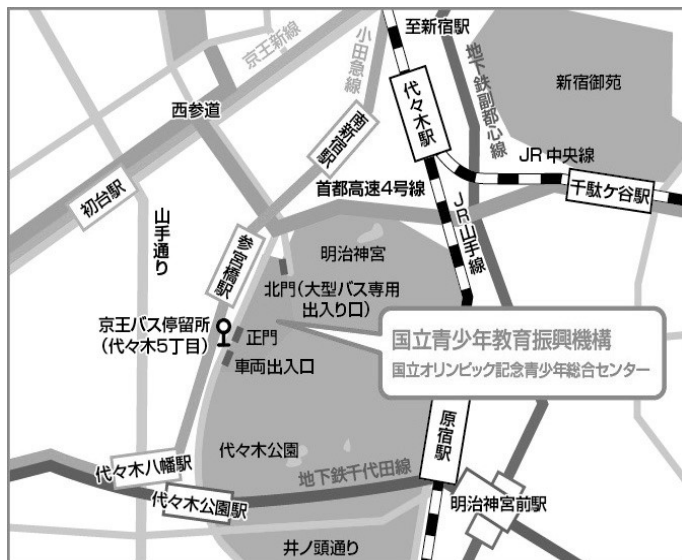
至新宿駅
京王新線
小田急線
地下鉄副都心線
新宿御苑
西参道
南新宿駅
代々木駅
JR 中央線
首都高速4号線
千駄ケ谷駅
初台駅
山手通り
JR山手線
明治神宮
参宮橋駅
北門(大型バス専用出入り口)
京王バス停留所
(代々木5丁目)
正門
車両出入口
国立青少年教育振興機構
国立オリンピック記念青少年総合センター
原宿駅
代々木公園
代々木八幡駅
地下鉄千代田線
代々木公園駅
明治神宮前駅
井ノ頭通り